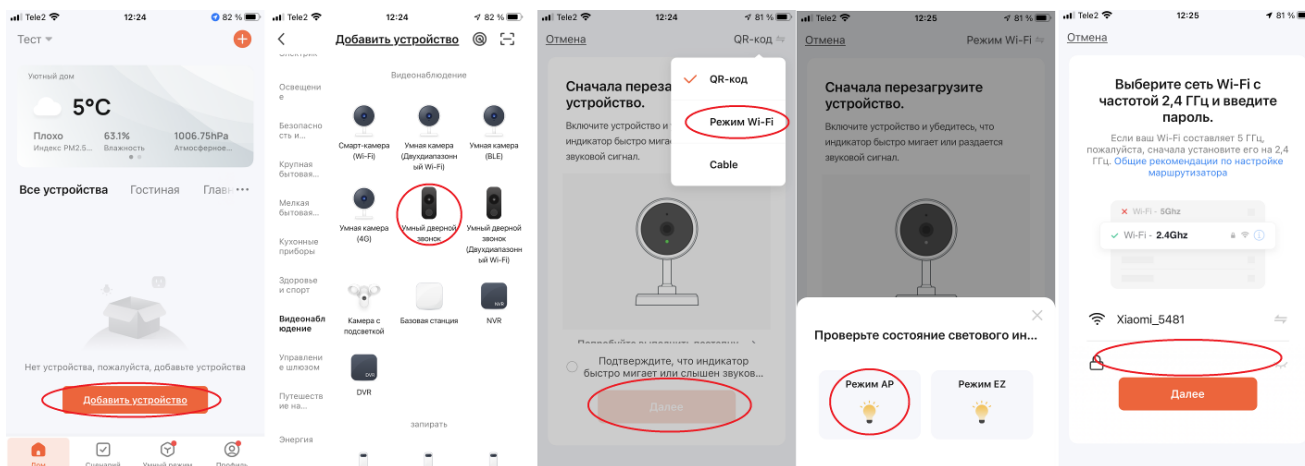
Tele2 12:24 82 %

Тест

Уютный дом

5°C

Плохо Индекс PM2.5...
63.1% Влажность
1006.75hPa Атмосферное...

Все устройства Гостиная Глав...

Нет устройства, пожалуйста, добавьте устройства

Добавить устройство

Дом Сценарий Умный режим Профиль

Tele2 12:24 82 %

Добавить устройство

Освещение

Безопасность и ...

Крупная бытовая...

Мелкая бытовая...

Кухонные приборы

Здоровье и спорт

Видеонаблюдение

Управление шлюзом

Путешествие на...

Энергия

Видеонаблюдение

Смарт-камера (Wi-Fi)

Умная камера (Двухдиапазонный Wi-Fi)

Умная камера (BLE)

Умная камера (4G)

Умный дверной звонок

Умный дверной звонок (Двухдиапазонный Wi-Fi)

Камера с подсветкой

Базовая станция

NVR

DVR

запирать

Tele2 12:24 81 %

Отмена QR-код

QR-код

Режим Wi-Fi

Cable

Сначала перезагрузите устройство.

Включите устройство и убедитесь, что индикатор быстро мигает или раздается звуковой сигнал.

Подтвердите, что индикатор быстро мигает или слышен звуков...

Далее

Tele2 12:25 81 %

Отмена Режим Wi-Fi

Сначала перезагрузите устройство.

Включите устройство и убедитесь, что индикатор быстро мигает или раздается звуковой сигнал.

Проверьте состояние светового ин...

Режим AP

Режим EZ

Tele2 12:25 81 %

Отмена

Выберите сеть Wi-Fi с частотой 2,4 ГГц и введите пароль.

Если ваш Wi-Fi составляет 5 ГГц, пожалуйста, сначала установите его на 2,4 ГГц. Общие рекомендации по настройке маршрутизатора

Wi-Fi - 5Ghz

Wi-Fi - 2.4Ghz

Xiaomi_5481

Далее